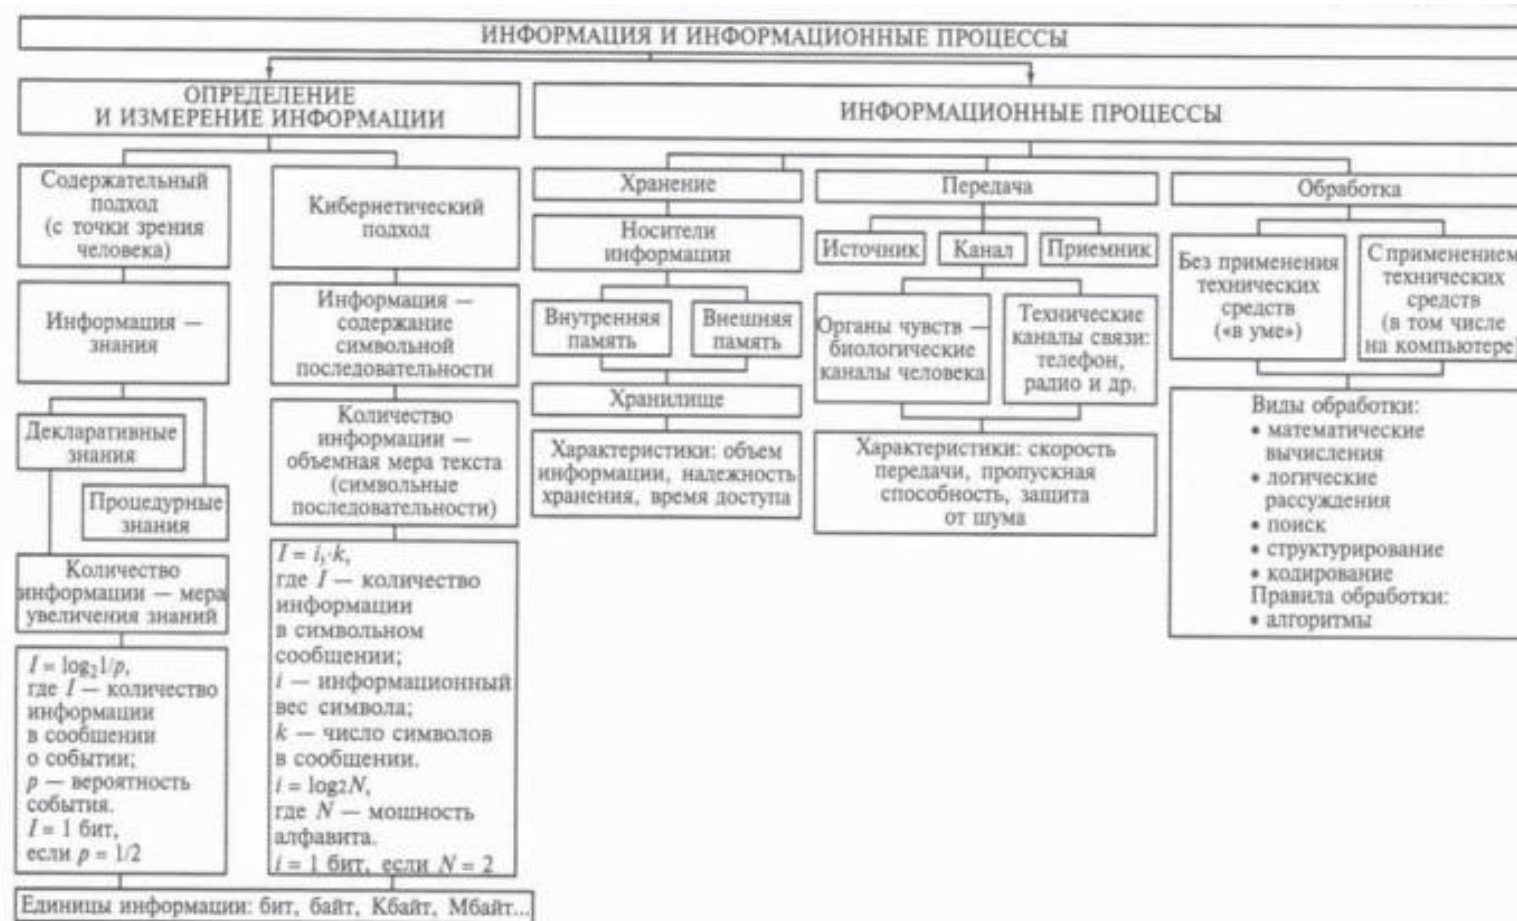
ИНФОРМАЦИЯ И ИНФОРМАЦИОННЫЕ ПРОЦЕССЫ

ОПРЕДЕЛЕНИЕ И ИЗМЕРЕНИЕ ИНФОРМАЦИИ

Содержательный подход (с точки зрения человека)

Информация — знания

Декларативные знания

Процедурные знания

Количество информации — мера увеличения знаний

$I = \log_2 1/p$, где $I$ — количество информации в сообщении о событии; $p$ — вероятность события. $I = 1$ бит, если $p = 1/2$

Кибернетический подход

Информация — содержание символьной последовательности

Количество информации — объемная мера текста (символьные последовательности)

$I = i_1 \cdot k$, где $I$ — количество информации в символьном сообщении; $i$ — информационный вес символа; $k$ — число символов в сообщении. $i = \log 2N$, где $N$ — мощность алфавита. $i = 1$ бит, если $N = 2$

Единицы информации: бит, байт, Кбайт, Мбайт...

ИНФОРМАЦИОННЫЕ ПРОЦЕССЫ

Хранение

Носители информации

Внутренняя память

Внешняя память

Хранилище

Характеристики: объем информации, надежность хранения, время доступа

Передача

Источник

Канал

Приемник

Органы чувств — биологические каналы человека

Технические каналы связи: телефон, радио и др.

Характеристики: скорость передачи, пропускная способность, защита от шума

Обработка

Без применения технических средств («в уме»)

С применением технических средств (в том числе на компьютере)

Виды обработки:
• математические вычисления
• логические рассуждения
• поиск
• структурирование
• кодирование
Правила обработки:
• алгоритмы